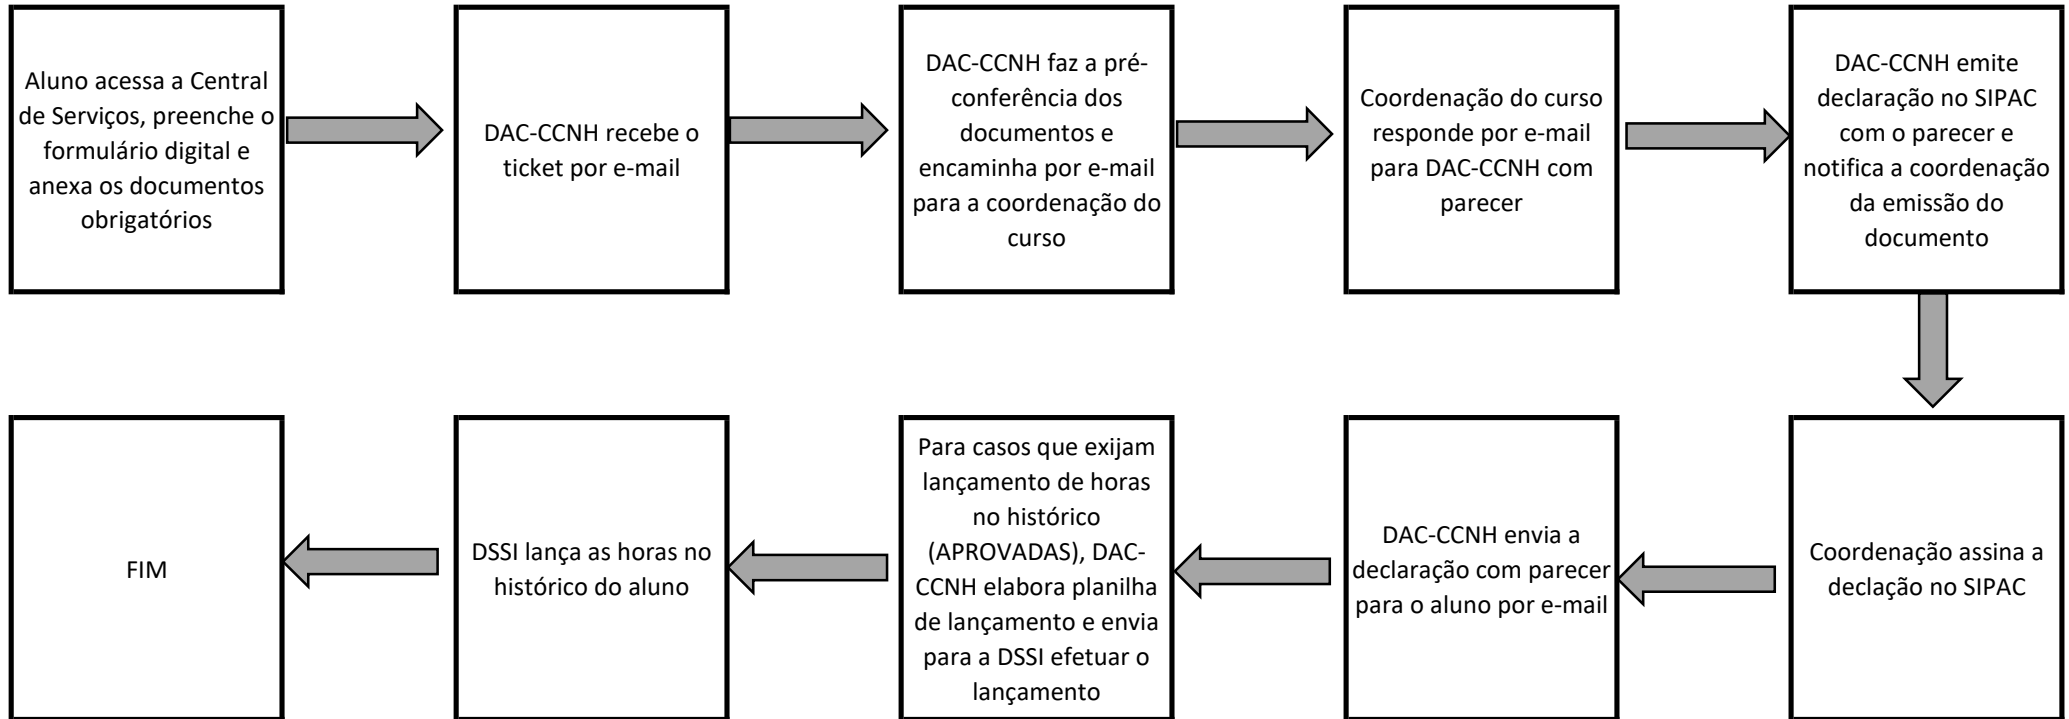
Aluno acessa a Central de Serviços, preenche o formulário digital e anexa os documentos obrigatórios

DAC-CCNH recebe o ticket por e-mail

DAC-CCNH faz a pré-conferência dos documentos e encaminha por e-mail para a coordenação do curso

Coordenação do curso responde por e-mail para DAC-CCNH com parecer

DAC-CCNH emite declaração no SIPAC com o parecer e notifica a coordenação da emissão do documento

Coordenação assina a declação no SIPAC

DAC-CCNH envia a declaração com parecer para o aluno por e-mail

Para casos que exijam lançamento de horas no histórico (APROVADAS), DAC-CCNH elabora planilha de lançamento e envia para a DSSI efetuar o lançamento

DSSI lança as horas no histórico do aluno

FIM